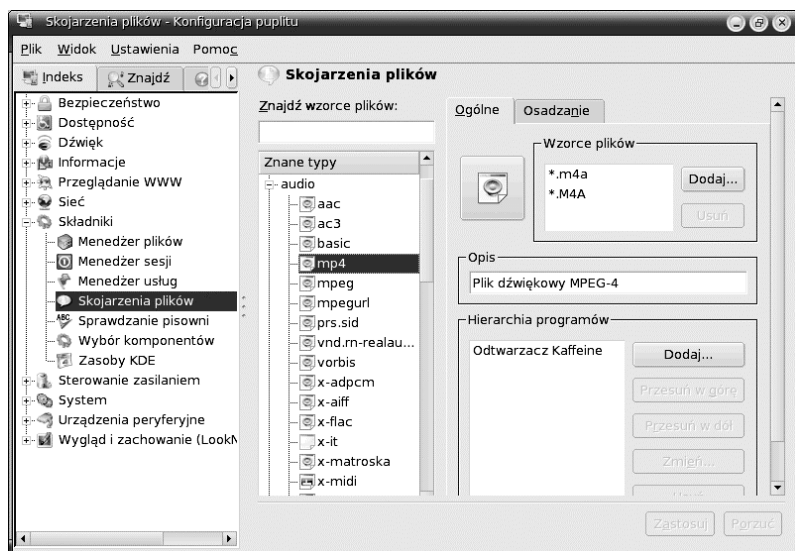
Skojarzenia plików - Konfiguracja puplitu

Plik Widok Ustawienia Pomoc

Indeks
Znajdź

Bezpieczeństwo
Dostępność
Dźwięk
Informacje
Przeglądanie WWW
Sieć
Składniki
Menedżer plików
Menedżer sesji
Menedżer usług
Skojarzenia plików
Sprawdzanie pisowni
Wybór komponentów
Zasoby KDE
Sterowanie zasilaniem
System
Urządzenia peryferyjne
Wygląd i zachowanie (LookN

Skojarzenia plików

Znajdź wzorce plików:

Znane typy
audio
aac
ac3
basic
mp4
mpeg
mpegurl
prs.sid
vnd.rn-realau...
vorbis
x-adpcm
x-aiff
x-flac
x-it
x-matroska
x-midi

Ogólne
Osadzanie

Wzorce plików
*.m4a
*.M4A
Dodaj...
Usuń

Opis
Plik dźwiękowy MPEG-4

Hierarchia programów
Odtwarzacz Kaffeine
Dodaj...
Przesuń w górę
Przesuń w dół
Zmień...
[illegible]

Zastosuj
Porzuć